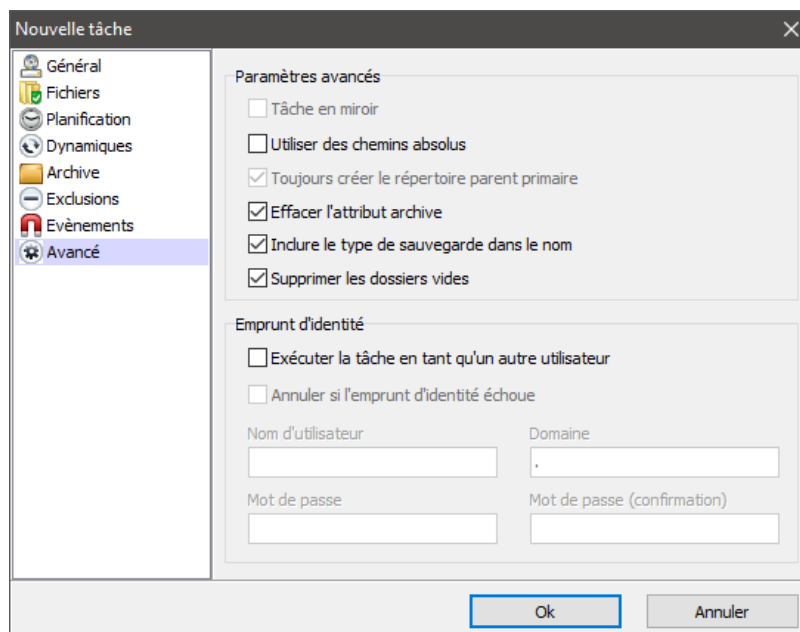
Nouvelle tâche

Général
Fichiers
Planification
Dynamiques
Archive
Exclusions
Evènements
Avancé

Paramètres avancés

Tâche en miroir

Utiliser des chemins absolus

Toujours créer le répertoire parent primaire

Effacer l'attribut archive

Inclure le type de sauvegarde dans le nom

Supprimer les dossiers vides

Emprunt d'identité

Exécuter la tâche en tant qu'un autre utilisateur

Annuler si l'emprunt d'identité échoue

Nom d'utilisateur

Domaine

.

Mot de passe

Mot de passe (confirmation)

Ok

Annuler